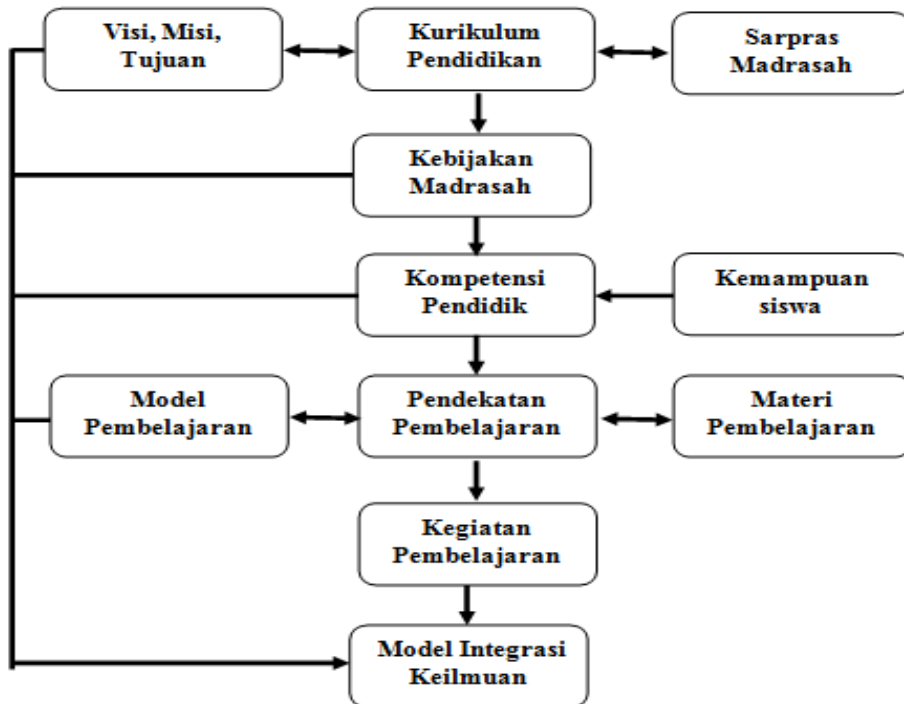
Visi, Misi, Tujuan

Kurikulum Pendidikan

Sarpras Madrasah

Kebijakan Madrasah

Kompetensi Pendidik

Kemampuan siswa

Model Pembelajaran

Pendekatan Pembelajaran

Materi Pembelajaran

Kegiatan Pembelajaran

Model Integrasi Keilmuan